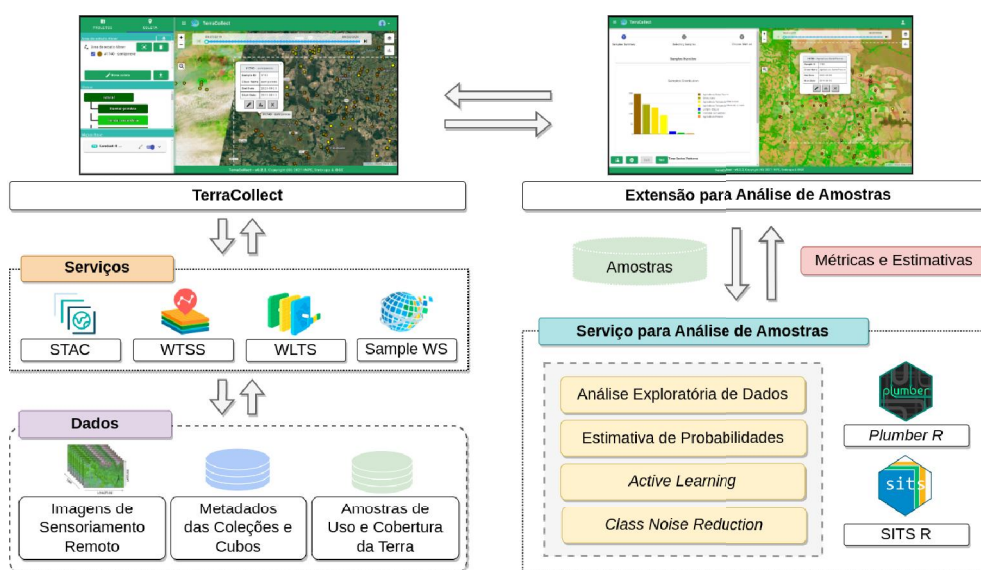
TerraCollect

TerraCollect

Extensão para Análise de Amostras

Serviços

STAC

WTSS

WLTS

Sample WS

Amostras

Métricas e Estimativas

Serviço para Análise de Amostras

Dados

Imagens de Sensoriamento Remoto

Metadados das Coleções e Cubos

Amostras de Uso e Cobertura da Terra

Análise Exploratória de Dados

Estimativa de Probabilidades

Active Learning

Class Noise Reduction

plumber

Plumber R

sits

SITS R